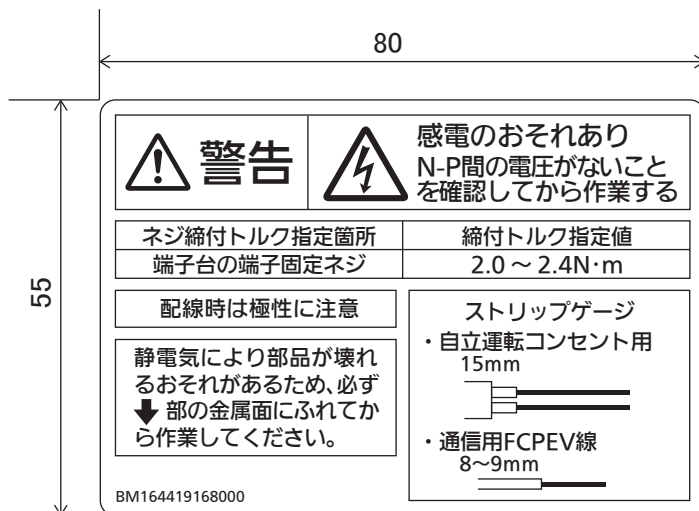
80

55

警告

感電のおそれあり
N-P間の電圧がないことを確認してから作業する

| ネジ締付トルク指定箇所 | 締付トルク指定値 |
|---|---|
| 端子台の端子固定ネジ | 2.0 ～ 2.4N·m |

配線時は極性に注意

静電気により部品が壊れるおそれがあるため、必ず ⬇ 部の金属面にふれてから作業してください。

ストリップゲージ
・自立運転コンセント用
15mm
・通信用FCPEV線
8~9mm

BM164419168000